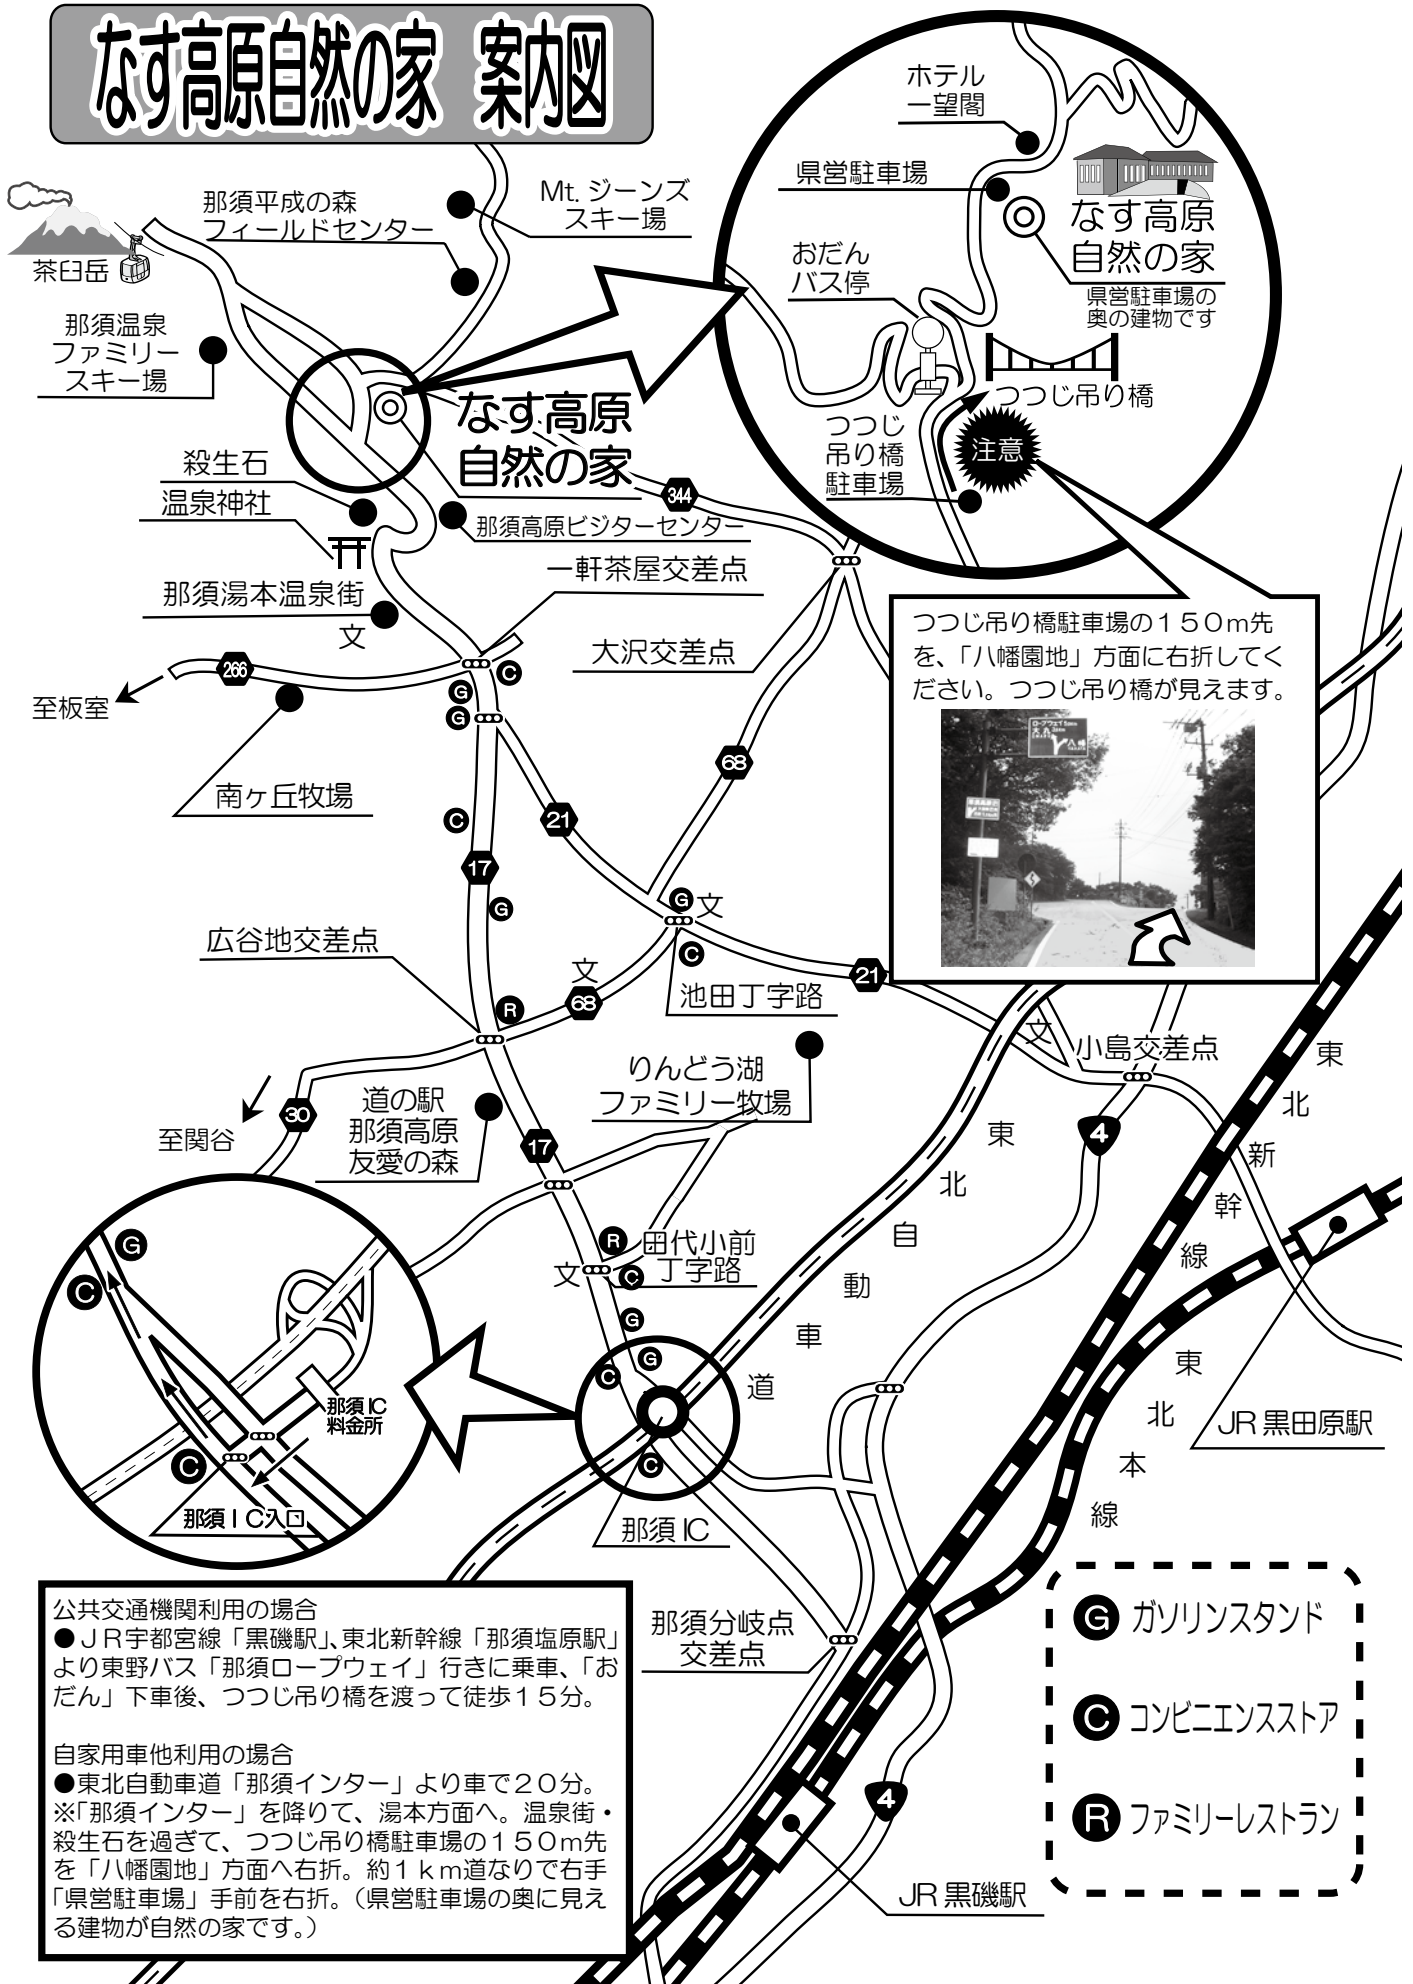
なす高原自然の家　案内図

茶臼岳
那須平成の森
フィールドセンター
Mt. ジーンズ
スキー場
那須温泉
ファミリー
スキー場
なす高原
自然の家
殺生石
温泉神社
那須高原ビジターセンター
344
那須湯本温泉街
文
一軒茶屋交差点
大沢交差点
266
至板室
南ヶ丘牧場
68
21
17
G
C
広谷地交差点
文
68
R
池田丁字路
21
文
小島交差点
りんどう湖
ファミリー牧場
道の駅
那須高原
友愛の森
30
至関谷
17
田代小前
丁字路
文
那須 IC
那須分岐点
交差点
東北自動車道
4
東北新幹線
東北本線
JR 黒田原駅
JR 黒磯駅
4

ホテル
一望閣
県営駐車場
なす高原
自然の家
県営駐車場の
奥の建物です
おだん
バス停
つつじ吊り橋
つつじ
吊り橋
駐車場
注意

つつじ吊り橋駐車場の150m先を、「八幡園地」方面に右折してください。つつじ吊り橋が見えます。

那須IC
料金所
那須IC入口

公共交通機関利用の場合
●JR宇都宮線「黒磯駅」、東北新幹線「那須塩原駅」より東野バス「那須ロープウェイ」行きに乗車、「おだん」下車後、つつじ吊り橋を渡って徒歩15分。

自家用車他利用の場合
●東北自動車道「那須インター」より車で20分。
※「那須インター」を降りて、湯本方面へ。温泉街・殺生石を過ぎて、つつじ吊り橋駐車場の150m先を「八幡園地」方面へ右折。約1km道なりで右手「県営駐車場」手前を右折。(県営駐車場の奥に見える建物が自然の家です。)

G ガソリンスタンド
C コンビニエンスストア
R ファミリーレストラン